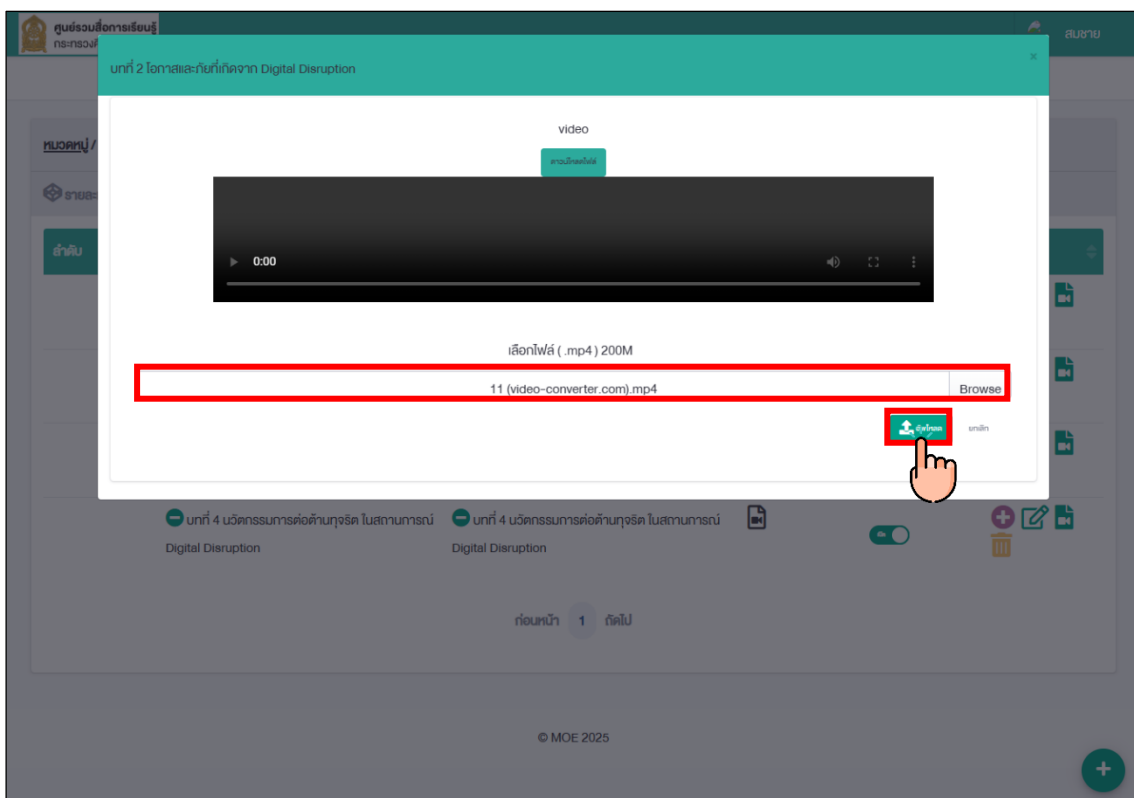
ศูนย์รวมสื่อการเรียนรู้
กระทรวง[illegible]

สมชาย

บทที่ 2 โอกาสและภัยที่เกิดจาก Digital Disruption

×

หมวดหมู่ /

รายละ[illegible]

ลำดับ

video

ดาวน์โหลดไฟล์

0:00

เลือกไฟล์ ( .mp4 ) 200M

11 (video-converter.com).mp4

Browse

อัพโหลด

ยกเลิก

บทที่ 4 นวัตกรรมการต่อต้านทุจริต ในสถานการณ์ Digital Disruption

บทที่ 4 นวัตกรรมการต่อต้านทุจริต ในสถานการณ์ Digital Disruption

ก่อนหน้า 1 ถัดไป

© MOE 2025